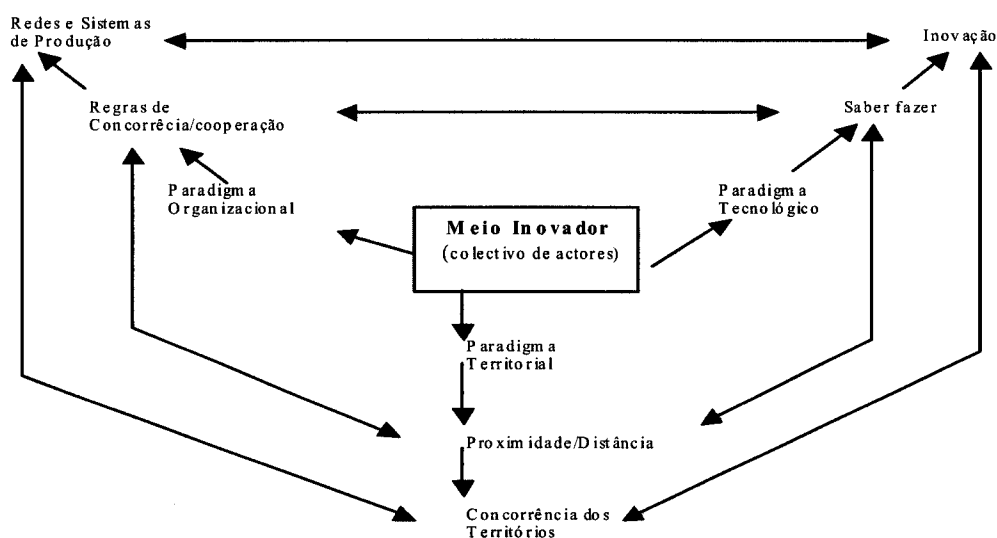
Redes e Sistemas de Produção

Inovação

Regras de Concorrêcia/cooperação

Saber fazer

Paradigma Organizacional

Meio Inovador
(colectivo de actores)

Paradigma Tecnológico

Paradigma Territorial

Proximidade/Distância

Concorrência dos Territórios